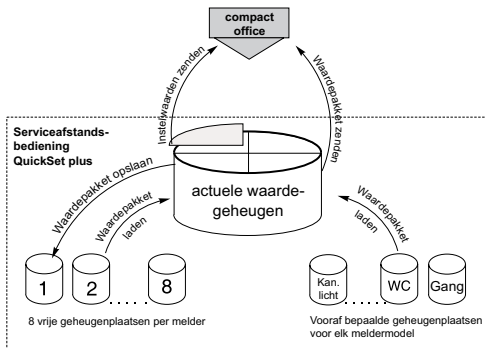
compact office

Instelwaarden zenden

Waardepakket zenden

Serviceafstandsbediening QuickSet plus

Waardepakket opslaan

Waardepakket laden

actuele waardegeheugen

Waardepakket laden

1

2

8

Kan. licht

WC

Gang

8 vrije geheugenplaatsen per melder

Vooraf bepaalde geheugenplaatsen voor elk meldermodel